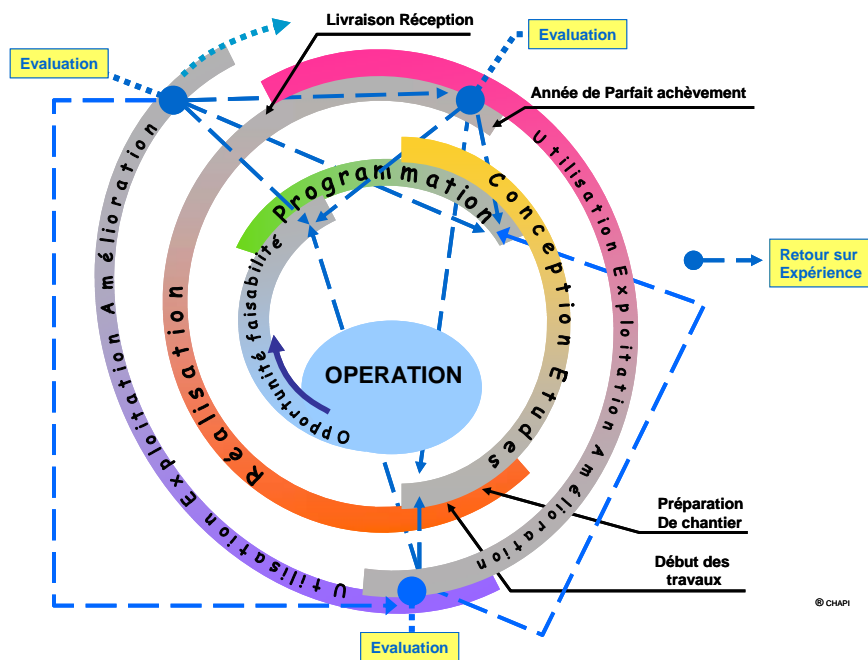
Livraison Réception

Evaluation

Evaluation

Année de Parfait achèvement

Utilisation Exploitation Amélioration

Programmation

Conception

Etudes

Opportunité faisabilité

OPERATION

Réalisation

Utilisation Exploitation Amélioration

Retour sur Expérience

Préparation De chantier

Début des travaux

Evaluation

® CHAPI